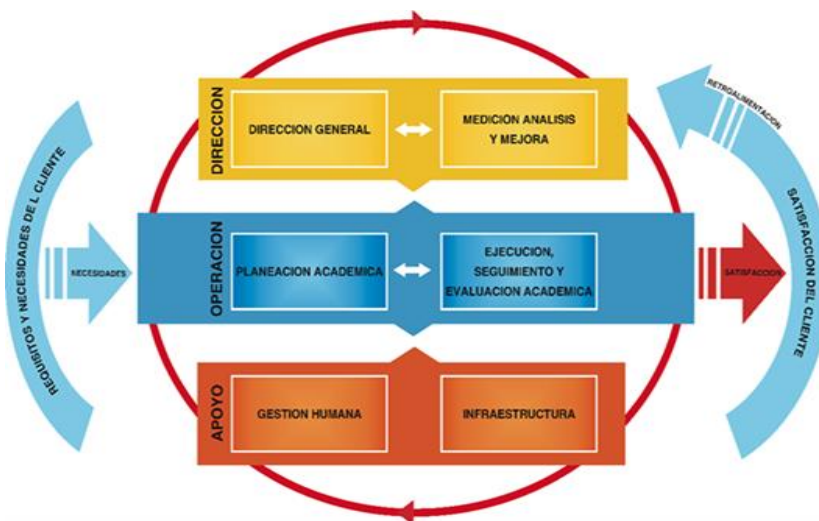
REQUISITOS Y NECESIDADES DE L CLIENTE

NECESIDADES

DIRECCION

DIRECCION GENERAL

MEDICION ANALISIS Y MEJORA

OPERACION

PLANEACION ACADEMICA

EJECUCION, SEGUIMIENTO Y EVALUACION ACADEMICA

APOYO

GESTION HUMANA

INFRAESTRUCTURA

SATISFACCION

RETROALIMENTACION

SATISFACCION DEL CLIENTE